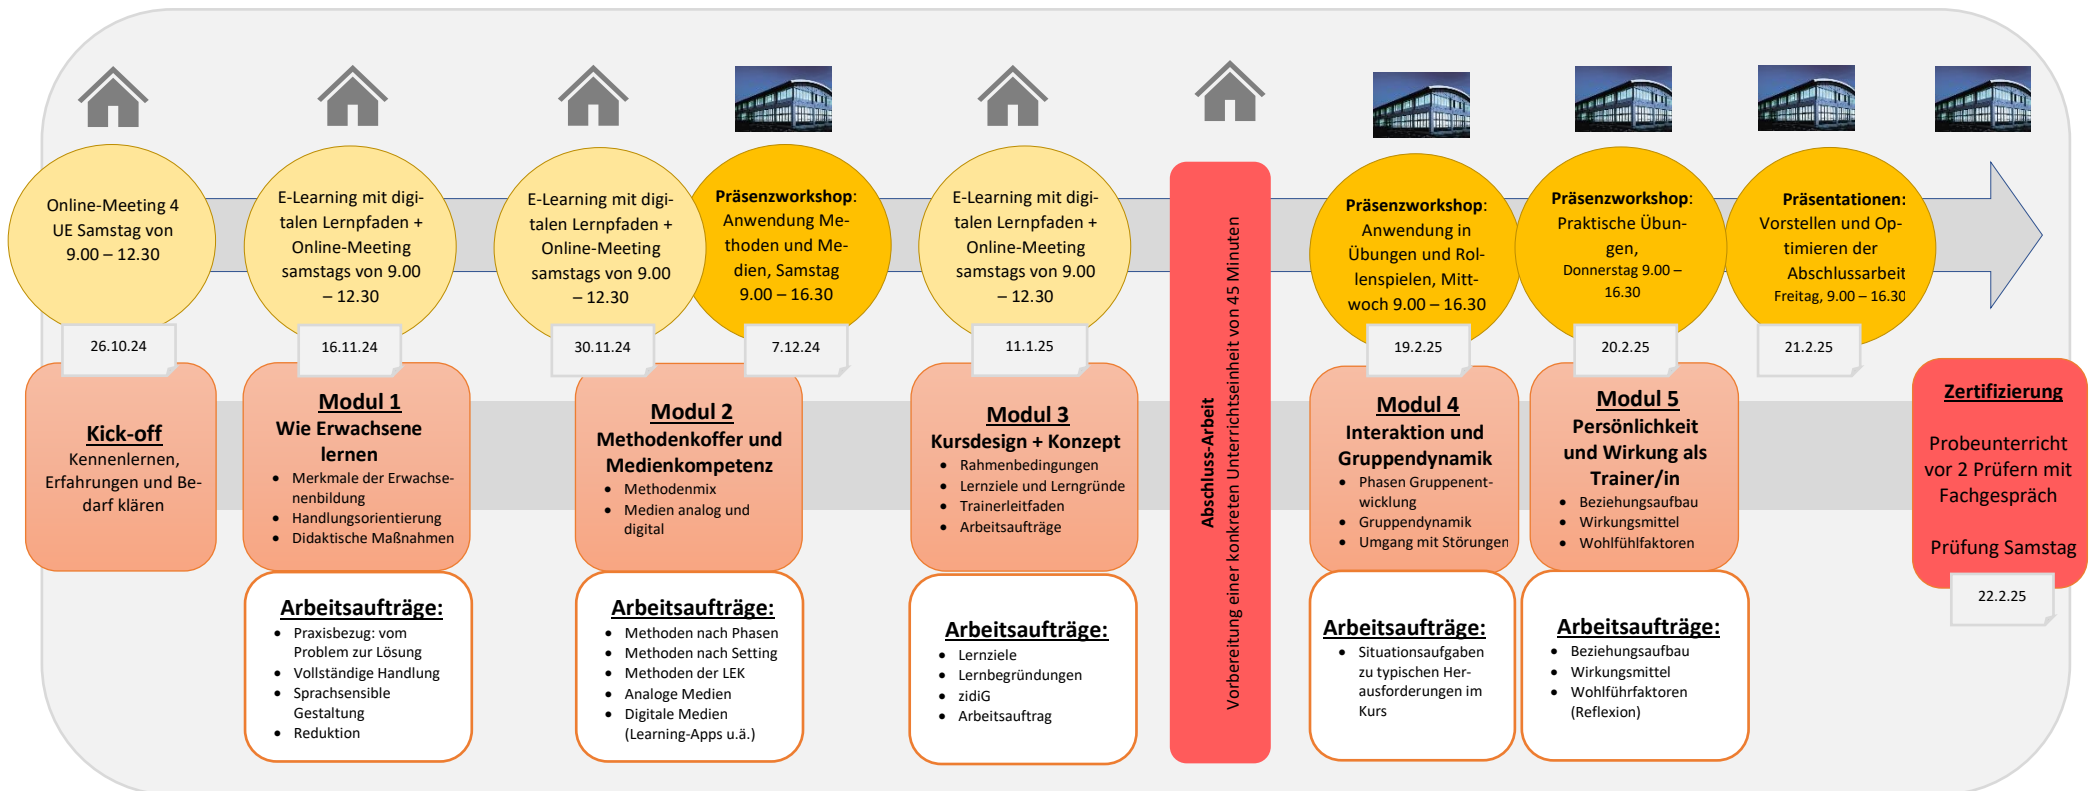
Online-Meeting 4 UE Samstag von 9.00 – 12.30

26.10.24

Kick-off
Kennenlernen, Erfahrungen und Bedarf klären

E-Learning mit digitalen Lernpfaden + Online-Meeting samstags von 9.00 – 12.30

16.11.24

Modul 1
Wie Erwachsene lernen
- Merkmale der Erwachsenenbildung
- Handlungsorientierung
- Didaktische Maßnahmen

Arbeitsaufträge:
- Praxisbezug: vom Problem zur Lösung
- Vollständige Handlung
- Sprachsensible Gestaltung
- Reduktion

E-Learning mit digitalen Lernpfaden + Online-Meeting samstags von 9.00 – 12.30

30.11.24

Präsenzworkshop: Anwendung Methoden und Medien, Samstag 9.00 – 16.30

7.12.24

Modul 2
Methodenkoffer und Medienkompetenz
- Methodenmix
- Medien analog und digital

Arbeitsaufträge:
- Methoden nach Phasen
- Methoden nach Setting
- Methoden der LEK
- Analoge Medien
- Digitale Medien (Learning-Apps u.ä.)

E-Learning mit digitalen Lernpfaden + Online-Meeting samstags von 9.00 – 12.30

11.1.25

Modul 3
Kursdesign + Konzept
- Rahmenbedingungen
- Lernziele und Lerngründe
- Trainerleitfaden
- Arbeitsaufträge

Arbeitsaufträge:
- Lernziele
- Lernbegründungen
- zidiG
- Arbeitsauftrag

Abschluss-Arbeit
Vorbereitung einer konkreten Unterrichtseinheit von 45 Minuten

Präsenzworkshop: Anwendung in Übungen und Rollenspielen, Mittwoch 9.00 – 16.30

19.2.25

Modul 4
Interaktion und Gruppendynamik
- Phasen Gruppenentwicklung
- Gruppendynamik
- Umgang mit Störungen

Arbeitsaufträge:
- Situationsaufgaben zu typischen Herausforderungen im Kurs

Präsenzworkshop: Praktische Übungen, Donnerstag 9.00 – 16.30

20.2.25

Modul 5
Persönlichkeit und Wirkung als Trainer/in
- Beziehungsaufbau
- Wirkungsmittel
- Wohlfühlfaktoren

Arbeitsaufträge:
- Beziehungsaufbau
- Wirkungsmittel
- Wohlführfaktoren (Reflexion)

Präsentationen: Vorstellen und Optimieren der Abschlussarbeit Freitag, 9.00 – 16.30

21.2.25

Zertifizierung
Probeunterricht vor 2 Prüfern mit Fachgespräch

Prüfung Samstag

22.2.25